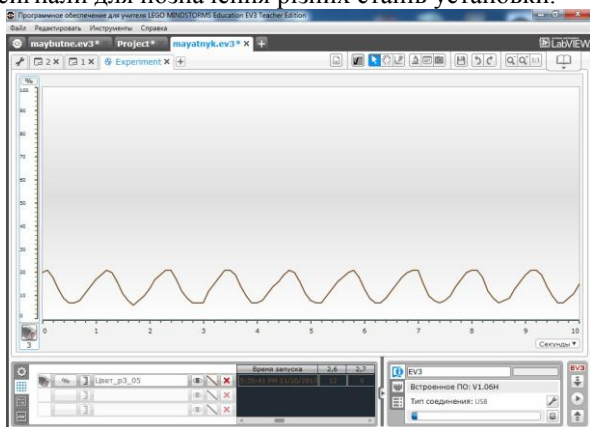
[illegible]нали для позначення різних станів установки.

Программное обеспечение для учителя LEGO MINDSTORMS Education EV3 Teacher Edition

Файл Редактировать Инструменты Справка

maybutne.ev3* Project* mayatnyk.ev3* +

LabVIEW

2 × 1 × Experiment +

%

100

90

80

70

60

50

40

30

20

10

0

3

0 1 2 3 4 5 6 7 8 9 10

Секунды

Время запуска 2,6 2,7

Цвет_р3_05

5:05:41 PM 11/10/2015 17 9

EV3

Встроенное ПО: V1.06H

Тип соединения: USB

EV3